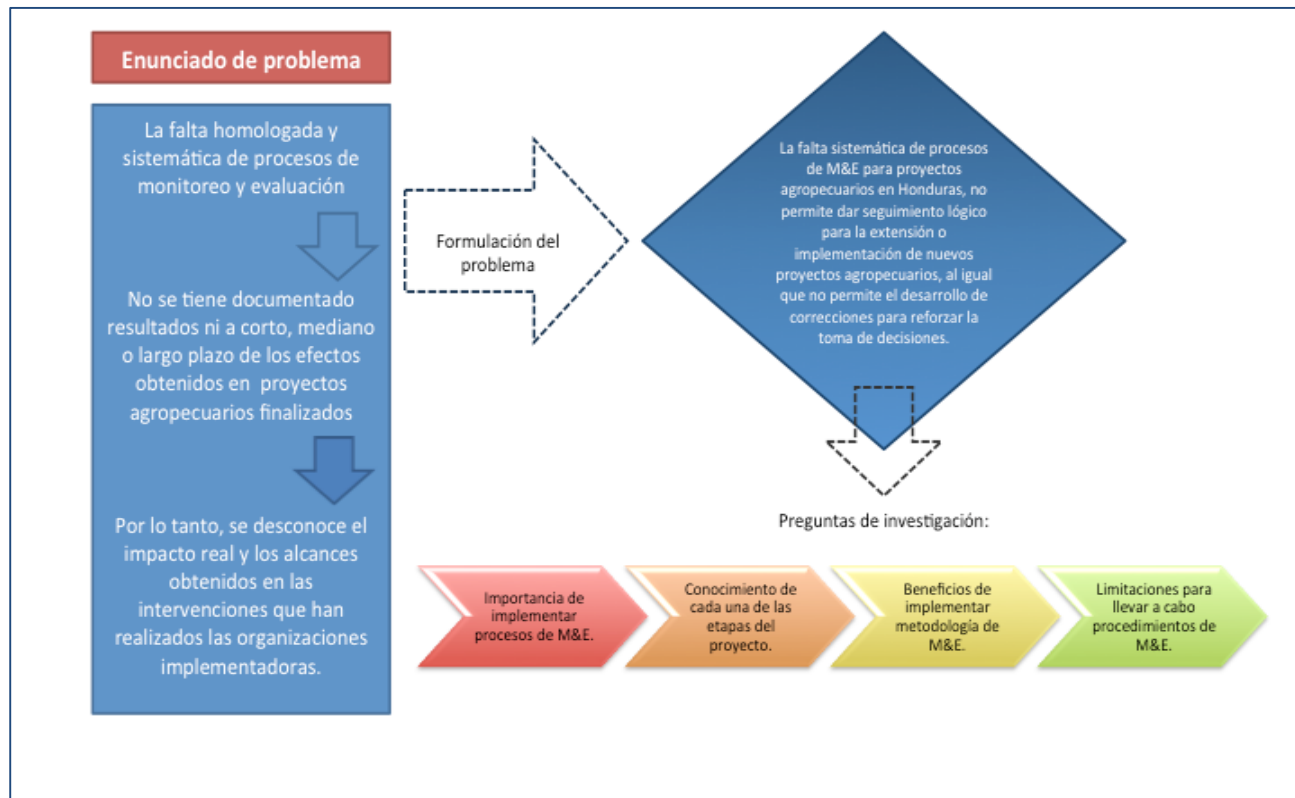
Enunciado de problema

La falta homologada y sistemática de procesos de monitoreo y evaluación

No se tiene documentado resultados ni a corto, mediano o largo plazo de los efectos obtenidos en proyectos agropecuarios finalizados

Por lo tanto, se desconoce el impacto real y los alcances obtenidos en las intervenciones que han realizados las organizaciones implementadoras.

Formulación del problema

La falta sistemática de procesos de M&E para proyectos agropecuarios en Honduras, no permite dar seguimiento lógico para la extensión o implementación de nuevos proyectos agropecuarios, al igual que no permite el desarrollo de correcciones para reforzar la toma de decisiones.

Preguntas de investigación:

Importancia de implementar procesos de M&E.

Conocimiento de cada una de las etapas del proyecto.

Beneficios de implementar metodología de M&E.

Limitaciones para llevar a cabo procedimientos de M&E.